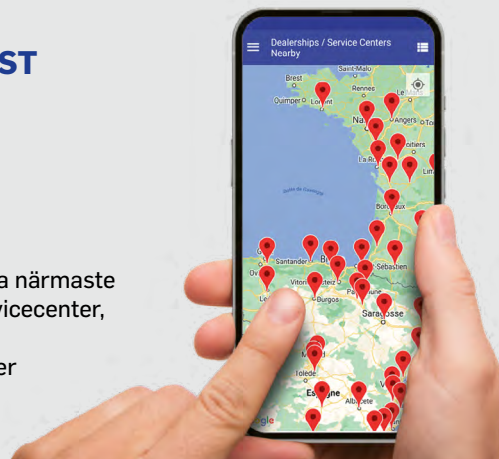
ST

a närmaste
vicecenter,

er

Dealerships / Service Centers
Nearby

Saint-Malo
Brest
Rennes
Quimper
Lorient
Angers
Nantes
Poitiers
La Rochelle
Golfe de Gascogne
Bordeaux
Santander
Bilbao
Sébastien
Oviedo
Vitoria
Pamplona
León
Burgos
Saragosse
Madrid
Tolède
Espagne
Albacete
Google